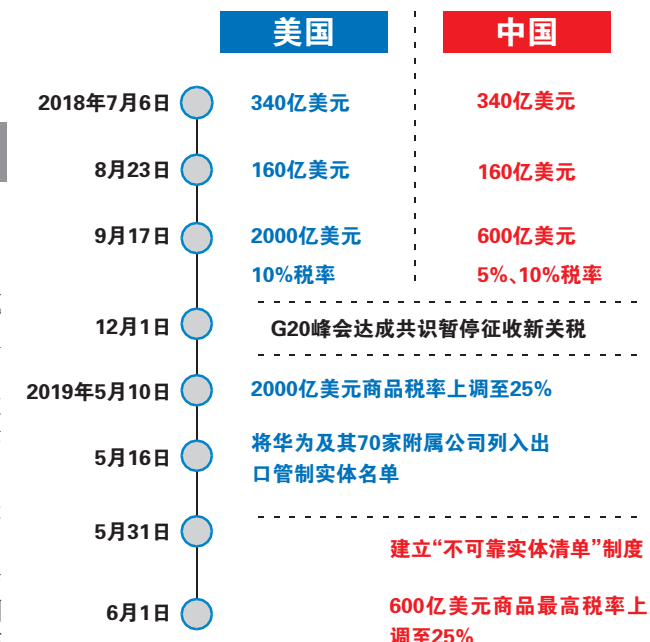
美国

中国

2018年7月6日

340亿美元

340亿美元

8月23日

160亿美元

160亿美元

9月17日

2000亿美元
10%税率

600亿美元
5%、10%税率

12月1日

G20峰会达成共识暂停征收新关税

2019年5月10日

2000亿美元商品税率上调至25%

5月16日

将华为及其70家附属公司列入出口管制实体名单

5月31日

建立“不可靠实体清单”制度

6月1日

600亿美元商品最高税率上调至25%